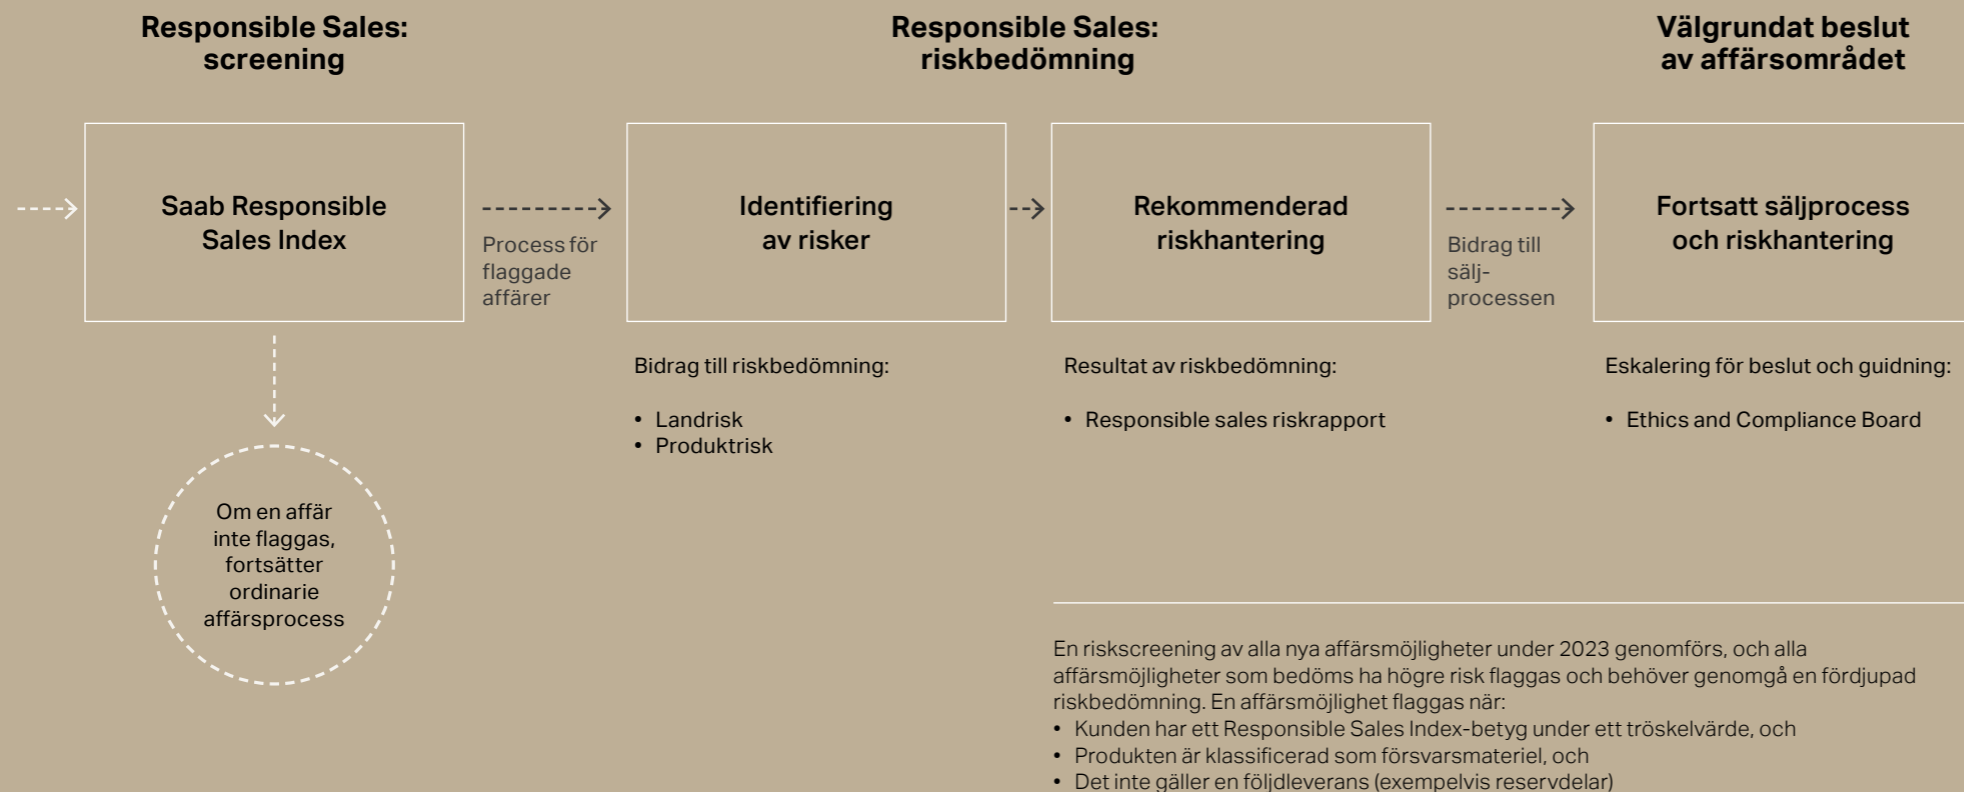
Responsible Sales: screening

Responsible Sales: riskbedömning

Välgrundat beslut av affärsområdet

Saab Responsible Sales Index

Process för flaggade affärer

Identifiering av risker

Rekommenderad riskhantering

Bidrag till sälj-processen

Fortsatt säljprocess och riskhantering

Om en affär inte flaggas, fortsätter ordinarie affärsprocess

Bidrag till riskbedömning:

• Landrisk
• Produktrisk

Resultat av riskbedömning:

• Responsible sales riskrapport

Eskalering för beslut och guidning:

• Ethics and Compliance Board

En riskscreening av alla nya affärsmöjligheter under 2023 genomförs, och alla affärsmöjligheter som bedöms ha högre risk flaggas och behöver genomgå en fördjupad riskbedömning. En affärsmöjlighet flaggas när:
• Kunden har ett Responsible Sales Index-betyg under ett tröskelvärde, och
• Produkten är klassificerad som försvarsmateriel, och
• Det inte gäller en följdleverans (exempelvis reservdelar)